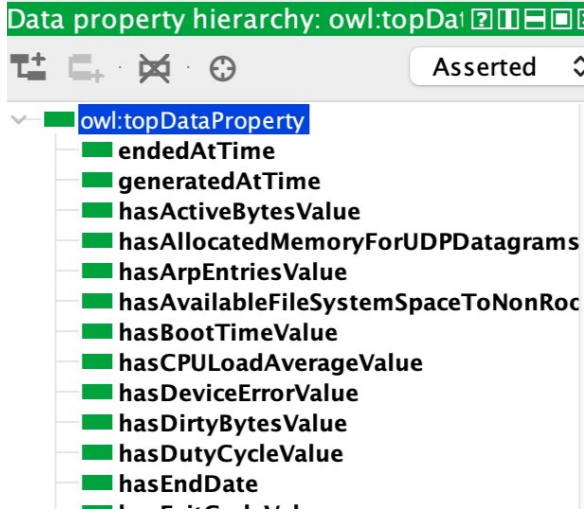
Data property hierarchy: owl:topDat

Asserted

owl:topDataProperty
endedAtTime
generatedAtTime
hasActiveBytesValue
hasAllocatedMemoryForUDPDatagrams
hasArpEntriesValue
hasAvailableFileSystemSpaceToNonRoc
hasBootTimeValue
hasCPULoadAverageValue
hasDeviceErrorValue
hasDirtyBytesValue
hasDutyCycleValue
hasEndDate
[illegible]